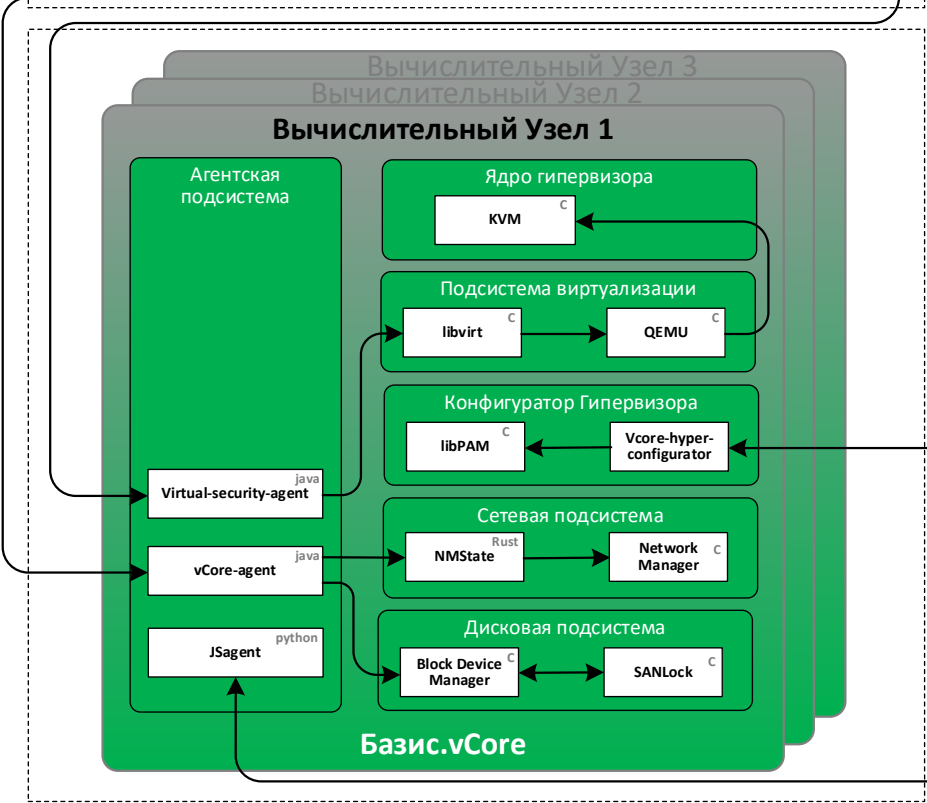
Вычислительный Узел 3
Вычислительный Узел 2
Вычислительный Узел 1

Агентская подсистема

Virtual-security-agent java

vCore-agent java

JSagent python

Ядро гипервизора

KVM C

Подсистема виртуализации

libvirt C

QEMU C

Конфигуратор Гипервизора

libPAM C

Vcore-hyper-configurator

Сетевая подсистема

NMState Rust

Network Manager C

Дисковая подсистема

Block Device Manager C

SANLock C

Базис.vCore